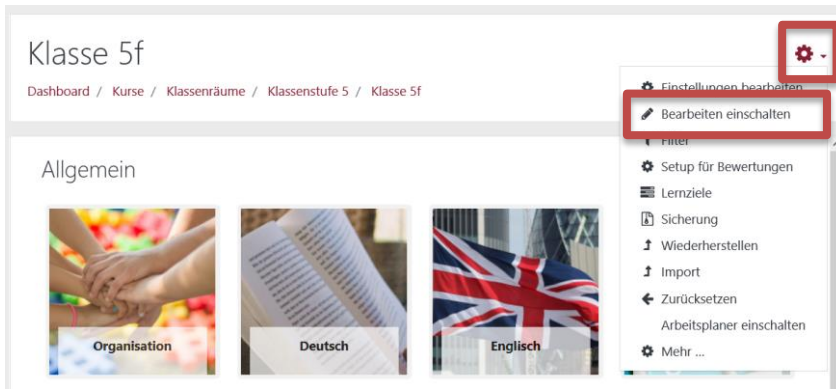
Klasse 5f

Dashboard / Kurse / Klassenräume / Klassenstufe 5 / Klasse 5f

Einstellungen bearbeiten
Bearbeiten einschalten
Filter
Setup für Bewertungen
Lernziele
Sicherung
Wiederherstellen
Import
Zurücksetzen
Arbeitsplaner einschalten
Mehr ...

Allgemein

Organisation

Deutsch

Englisch